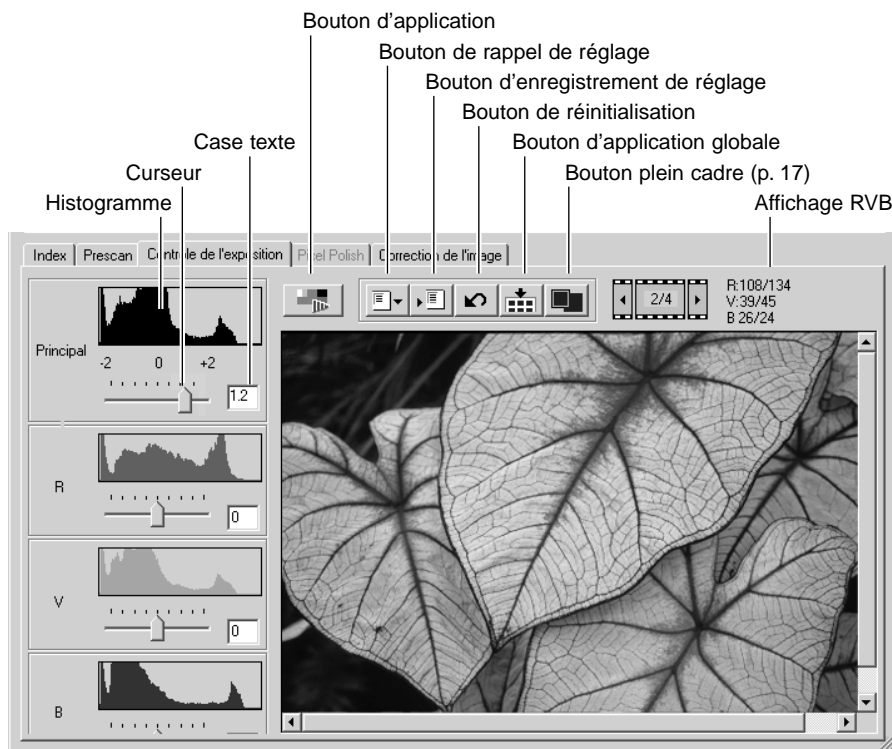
Bouton d'application
Bouton de rappel de réglage
Bouton d'enregistrement de réglage
Bouton de réinitialisation
Bouton d'application globale
Bouton plein cadre (p. 17)
Case texte
Curseur
Histogramme
Affichage RVB

Index | Prescan | Contrôle de l'exposition | Pixel Polish | Correction de l'image

Principal
-2 0 +2
1.2

R
0

V
0

B

2/4

R:108/134
V:39/45
B 26/24